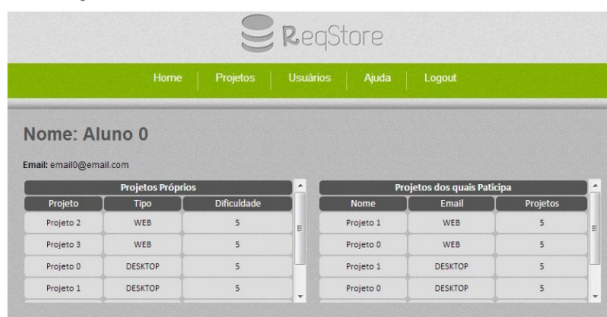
ReqStore

Home | Projetos | Usuários | Ajuda | Logout

Nome: Aluno 0

Email: email0@email.com

Projetos Próprios

| Projeto | Tipo | Dificuldade |
|---|---|---|
| Projeto 2 | WEB | 5 |
| Projeto 3 | WEB | 5 |
| Projeto 0 | DESKTOP | 5 |
| Projeto 1 | DESKTOP | 5 |

Projetos dos quais Paticipa

| Nome | Email | Projetos |
|---|---|---|
| Projeto 1 | WEB | 5 |
| Projeto 0 | WEB | 5 |
| Projeto 1 | DESKTOP | 5 |
| Projeto 0 | DESKTOP | 5 |